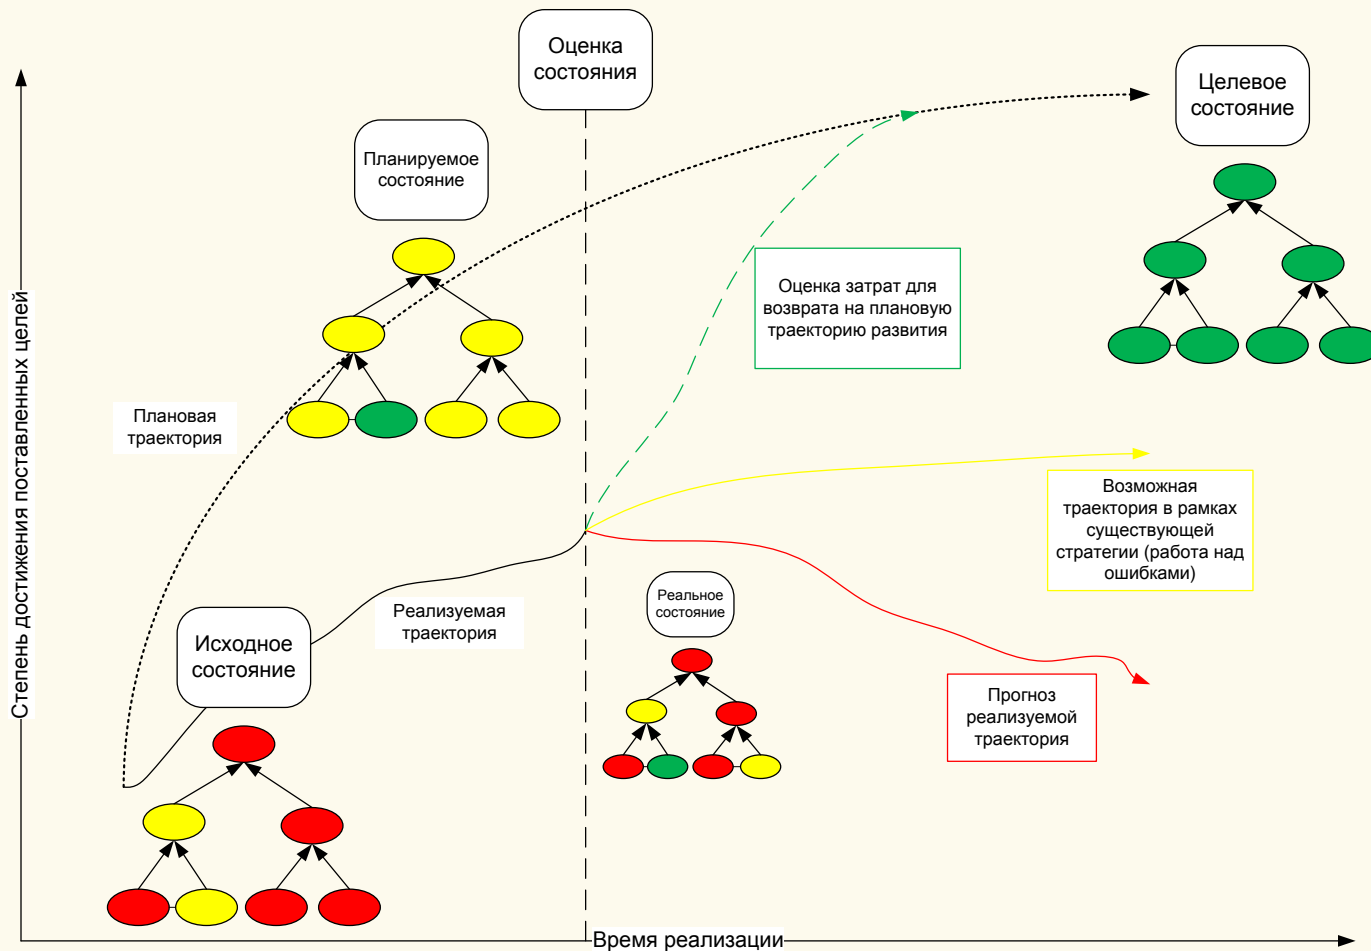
Оценка состояния

Целевое состояние

Планируемое состояние

Оценка затрат для возврата на плановую траекторию развития

Степень достижения поставленных целей

Плановая траектория

Возможная траектория в рамках существующей стратегии (работа над ошибками)

Реализуемая траектория

Исходное состояние

Реальное состояние

Прогноз реализуемой траектории

Время реализации